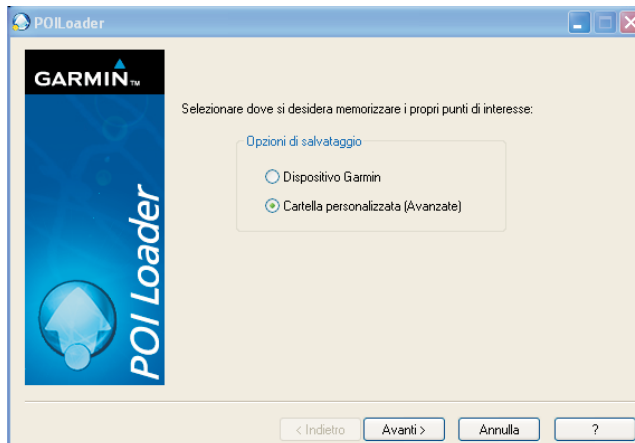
POILoader

GARMIN

POI Loader

Selezionare dove si desidera memorizzare i propri punti di interesse:

Opzioni di salvataggio

Dispositivo Garmin

Cartella personalizzata (Avanzate)

< Indietro

Avanti >

Annulla

?